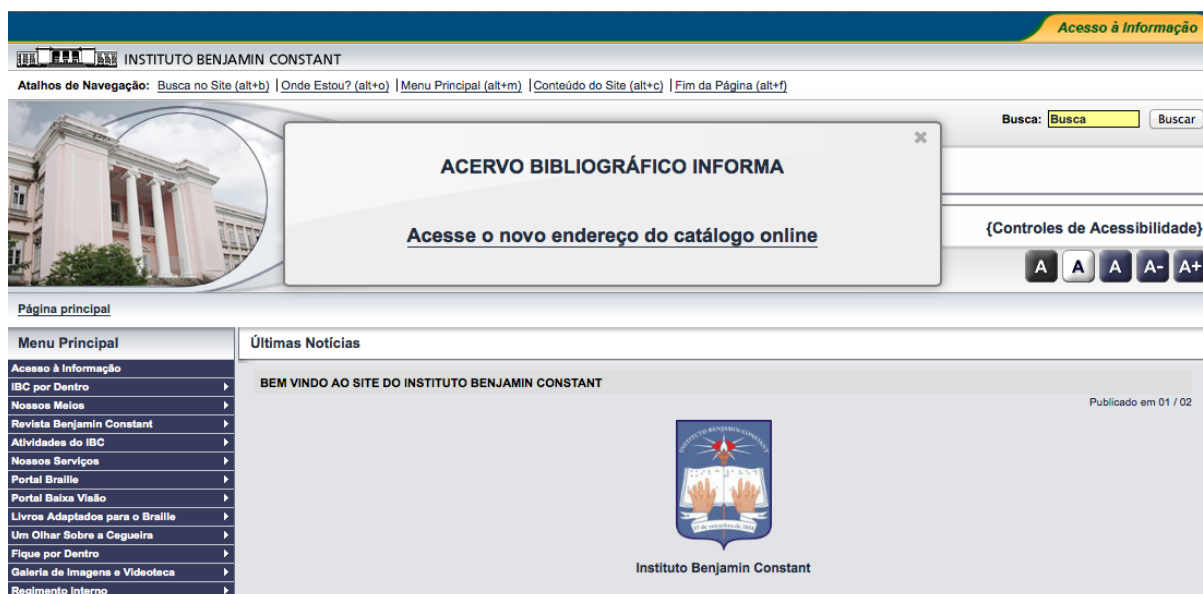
Acesso à Informação

INSTITUTO BENJAMIN CONSTANT

Atalhos de Navegação: Busca no Site (alt+b) | Onde Estou? (alt+o) | Menu Principal (alt+m) | Conteúdo do Site (alt+c) | Fim da Página (alt+f)

Busca: Busca Buscar

×

ACERVO BIBLIOGRÁFICO INFORMA

Acesse o novo endereço do catálogo online

{Controles de Acessibilidade}

A A A A- A+

Página principal

Menu Principal

Acesso à Informação
IBC por Dentro
Nossos Meios
Revista Benjamin Constant
Atividades do IBC
Nossos Serviços
Portal Braille
Portal Baixa Visão
Livros Adaptados para o Braille
Um Olhar Sobre a Cegueira
Fique por Dentro
Galeria de Imagens e Videoteca
Regimento Interno

Últimas Notícias

BEM VINDO AO SITE DO INSTITUTO BENJAMIN CONSTANT

Publicado em 01 / 02

INSTITUTO BENJAMIN CONSTANT

17 de setembro de 1854

Instituto Benjamin Constant